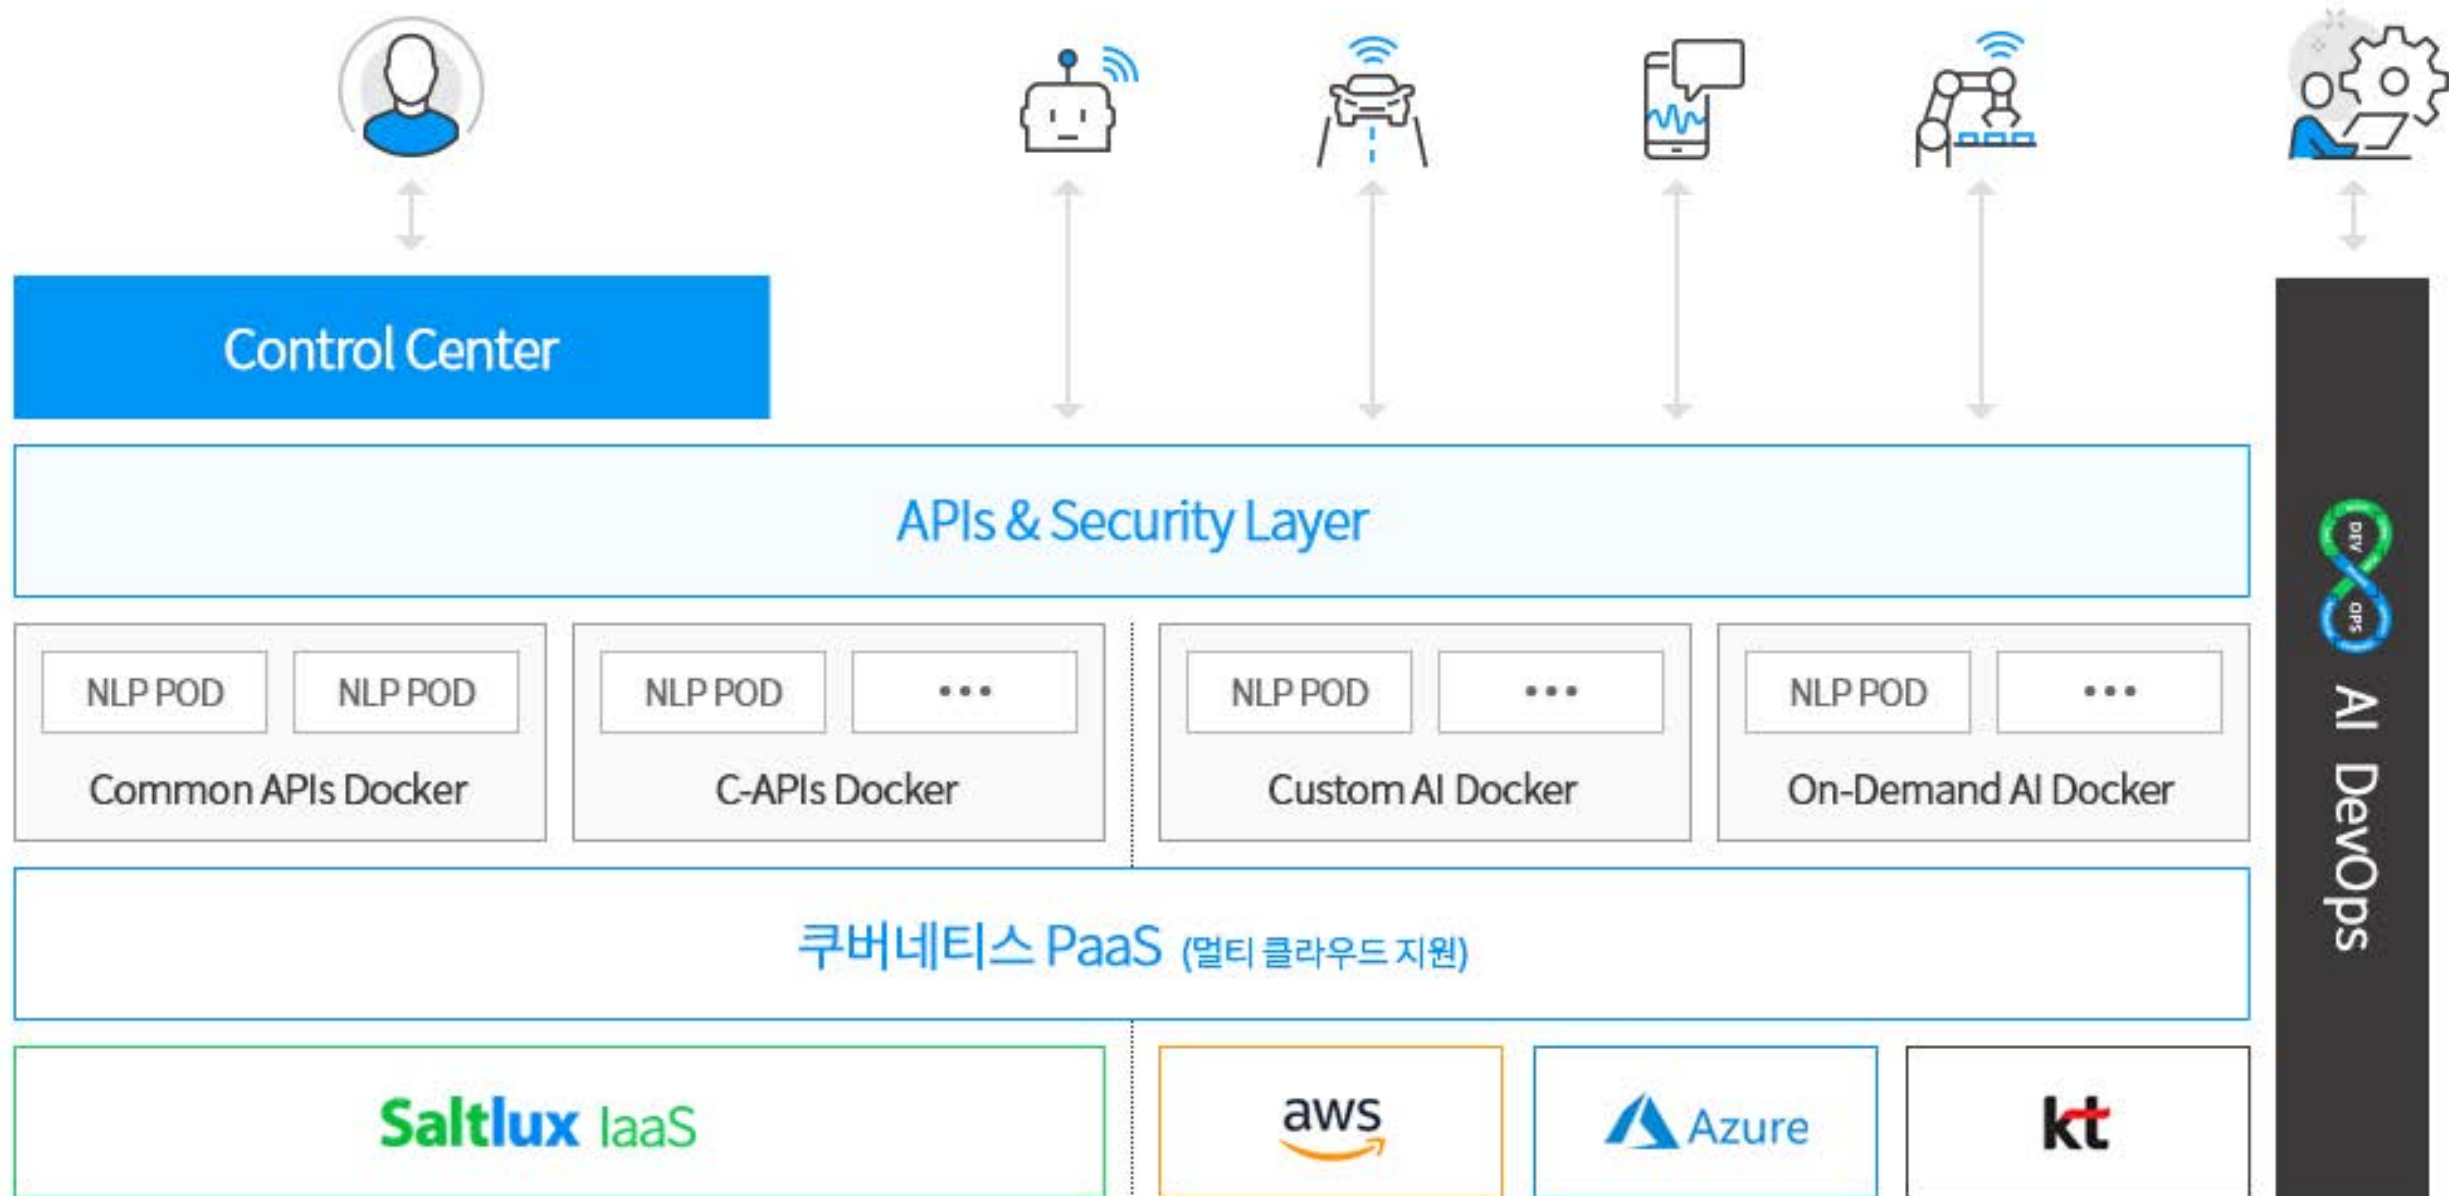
Control Center

APIs & Security Layer

NLP POD NLP POD
Common APIs Docker

NLP POD ...
C-APIs Docker

NLP POD ...
Custom AI Docker

NLP POD ...
On-Demand AI Docker

쿠버네티스 PaaS (멀티 클라우드 지원)

Saltlux IaaS

aws

Azure

kt

DEV OPS
AI DevOps